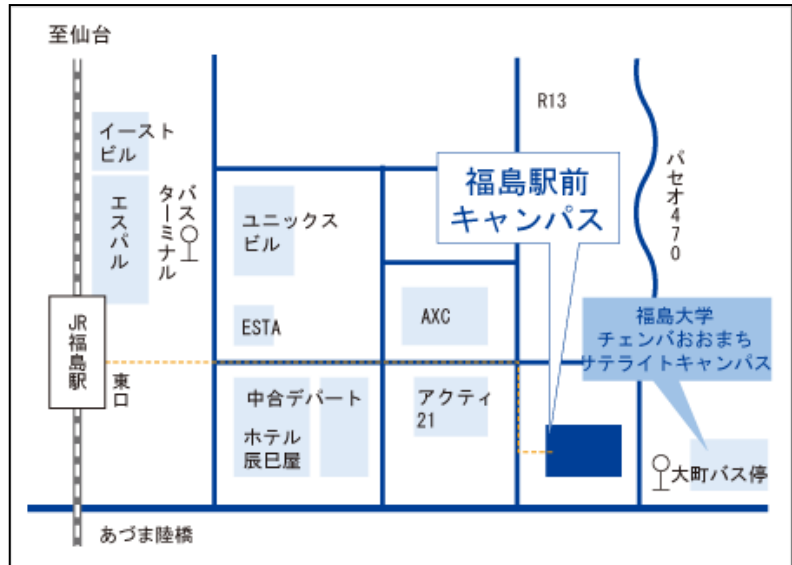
至仙台

イーストビル

エスパル

バスターミナル

JR福島駅

東口

ユニックスビル

ESTA

中合デパート

ホテル辰巳屋

AXC

アクティ21

R13

福島駅前キャンパス

パセオ470

福島大学
チェンバおおまち
サテライトキャンパス

大町バス停

あづま陸橋